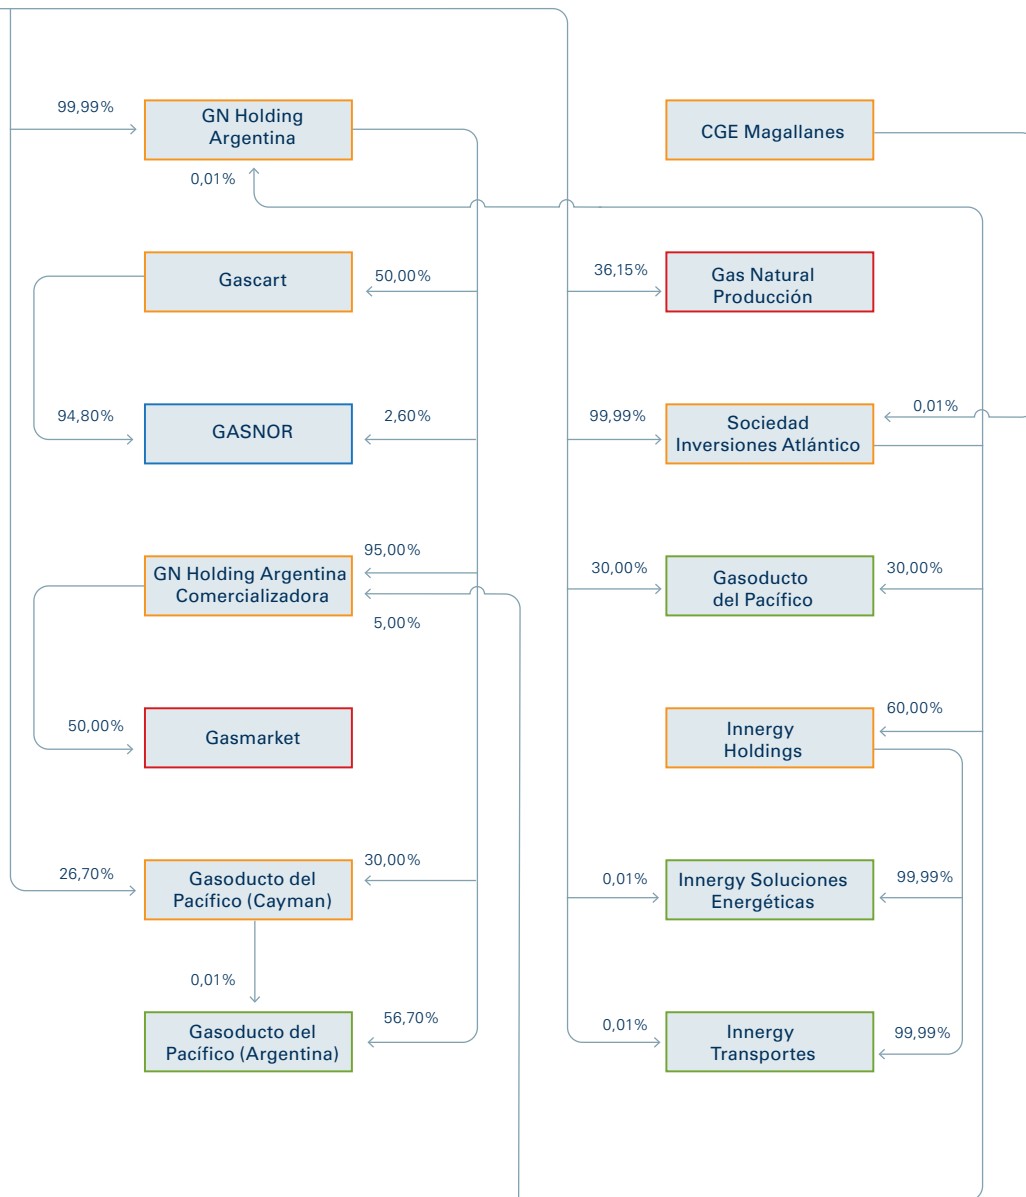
99,99%
GN Holding Argentina
0,01%

CGE Magallanes

Gascart
50,00%

36,15%
Gas Natural Producción

94,80%
GASNOR
2,60%

99,99%
Sociedad Inversiones Atlántico
0,01%

95,00%
GN Holding Argentina Comercializadora
5,00%

30,00%
Gasoducto del Pacífico
30,00%

50,00%
Gasmarket

Innergy Holdings
60,00%

26,70%
Gasoducto del Pacífico (Cayman)
30,00%

0,01%
Innergy Soluciones Energéticas
99,99%

0,01%

Gasoducto del Pacífico (Argentina)
56,70%

0,01%
Innergy Transportes
99,99%